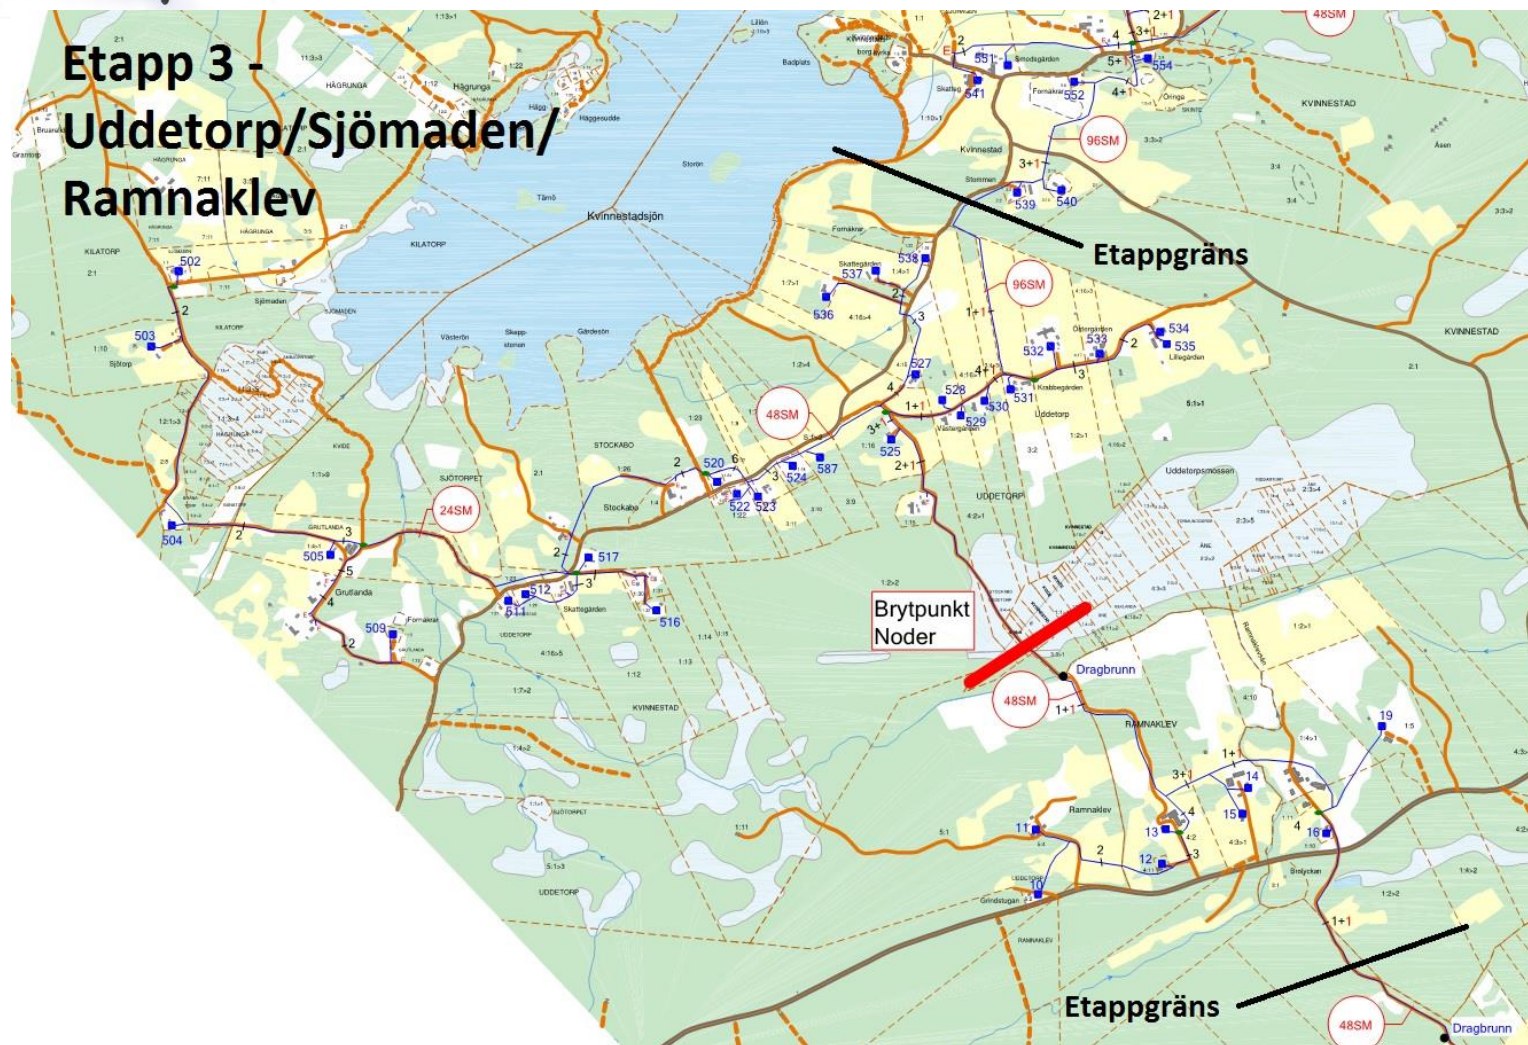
Etapp 3 - Uddetorp/Sjömaden/ Ramnaklev

Etappgräns

Etappgräns

Brytpunkt Noder

Dragbrunn

Dragbrunn

Kvinnestadsjön

48SM

96SM

96SM

48SM

24SM

48SM

48SM

502 503 504 505 509 511 512 516 517 520 522 523 524 525 527 528 529 530 531 532 533 534 535 536 537 538 539 540 541 551 552 554 587

10 11 12 13 14 15 16 19

HÄGRUNGA

KILATORP

STOCKABO

SJÖTORPET

UDDETORP

RAMNAKLEV

KVINNESTAD

Uddetorpsmossen

Ramnaklev

Uddetorp

Stockabo

Grutlanda

Skattegården

Sjömaden

Sjötorp

Västerön

Gårdesön

Tärnö

Storön

Badplats

Kvinnestad

Krabbegården

Östergården

Lillegården

Västergården

Formakrar

Skattegården

Smedsgården

Grindstugan

Brolyckan

1+1

2+1

3+1

4+1

5+1